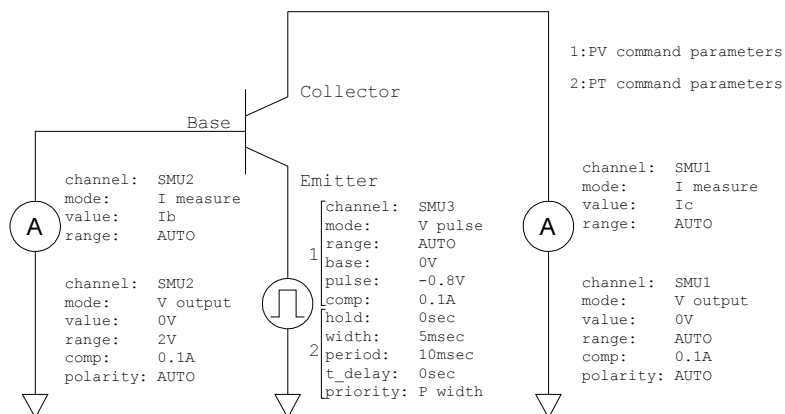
1:PV command parameters

2:PT command parameters

Collector

Base

Emitter

channel: SMU2
mode: I measure
value: Ib
range: AUTO

A

channel: SMU2
mode: V output
value: 0V
range: 2V
comp: 0.1A
polarity: AUTO

1
channel: SMU3
mode: V pulse
range: AUTO
base: 0V
pulse: -0.8V
comp: 0.1A

2
hold: 0sec
width: 5msec
period: 10msec
t_delay: 0sec
priority: P width

A

channel: SMU1
mode: I measure
value: Ic
range: AUTO

channel: SMU1
mode: V output
value: 0V
range: AUTO
comp: 0.1A
polarity: AUTO